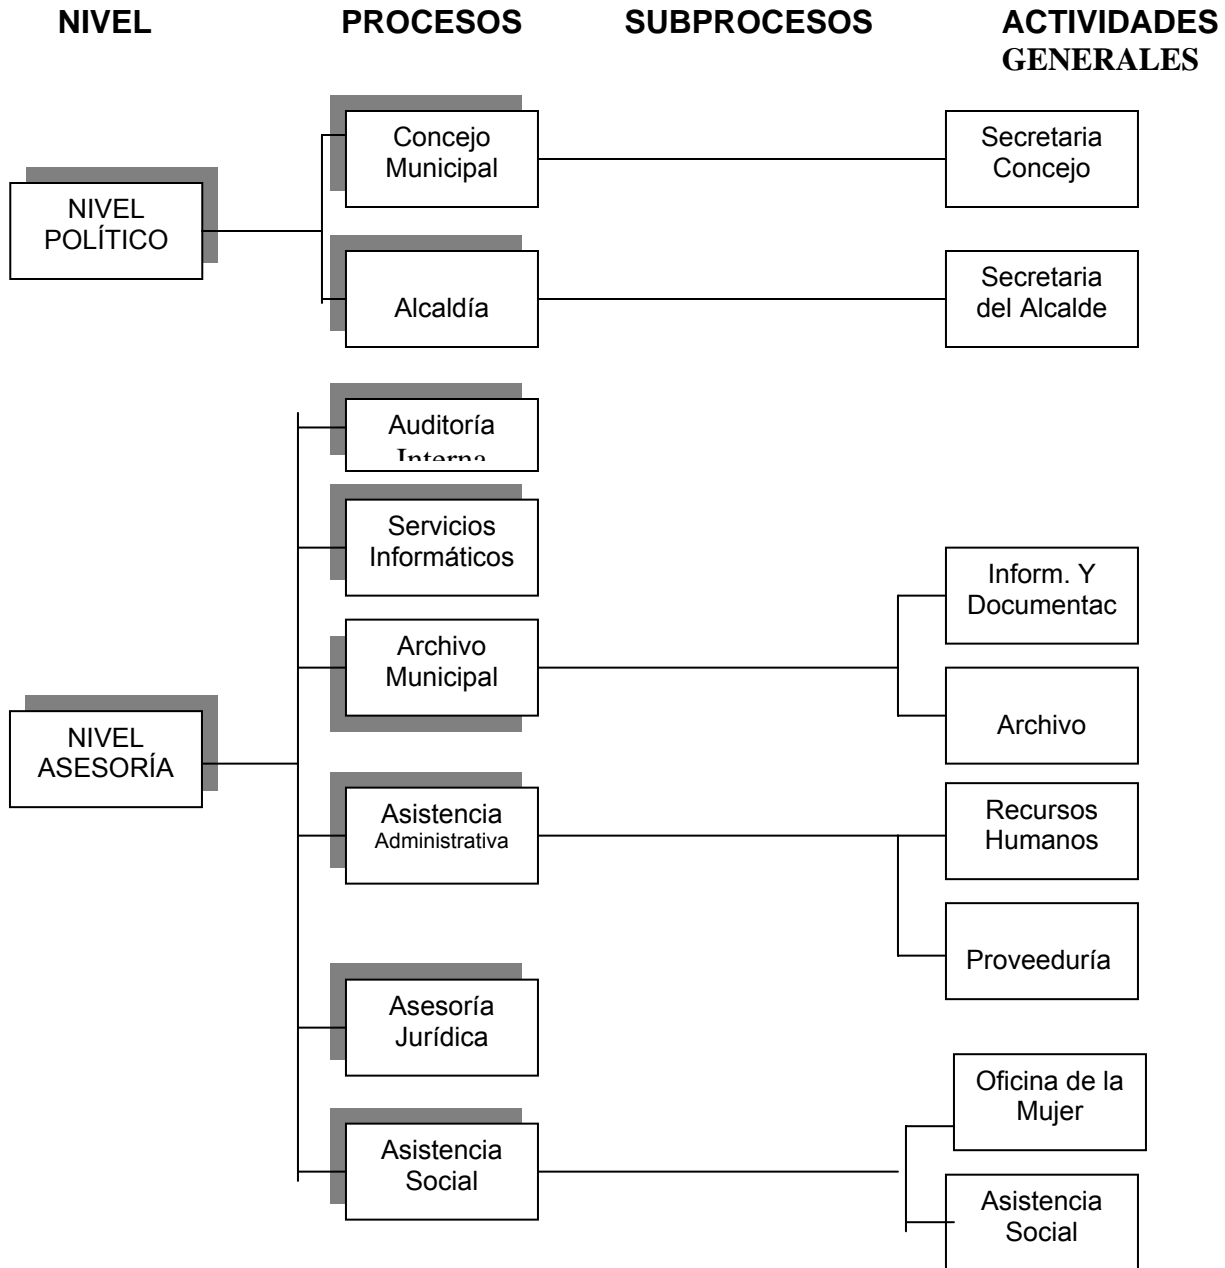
NIVEL PROCESOS SUBPROCESOS ACTIVIDADES GENERALES

NIVEL POLÍTICO

Concejo Municipal

Secretaria Concejo

Alcaldía

Secretaria del Alcalde

NIVEL ASESORÍA

Auditoría Interna

Servicios Informáticos

Archivo Municipal

Inform. Y Documentac

Archivo

Asistencia Administrativa

Recursos Humanos

Proveeduría

Asesoría Jurídica

Asistencia Social

Oficina de la Mujer

Asistencia Social